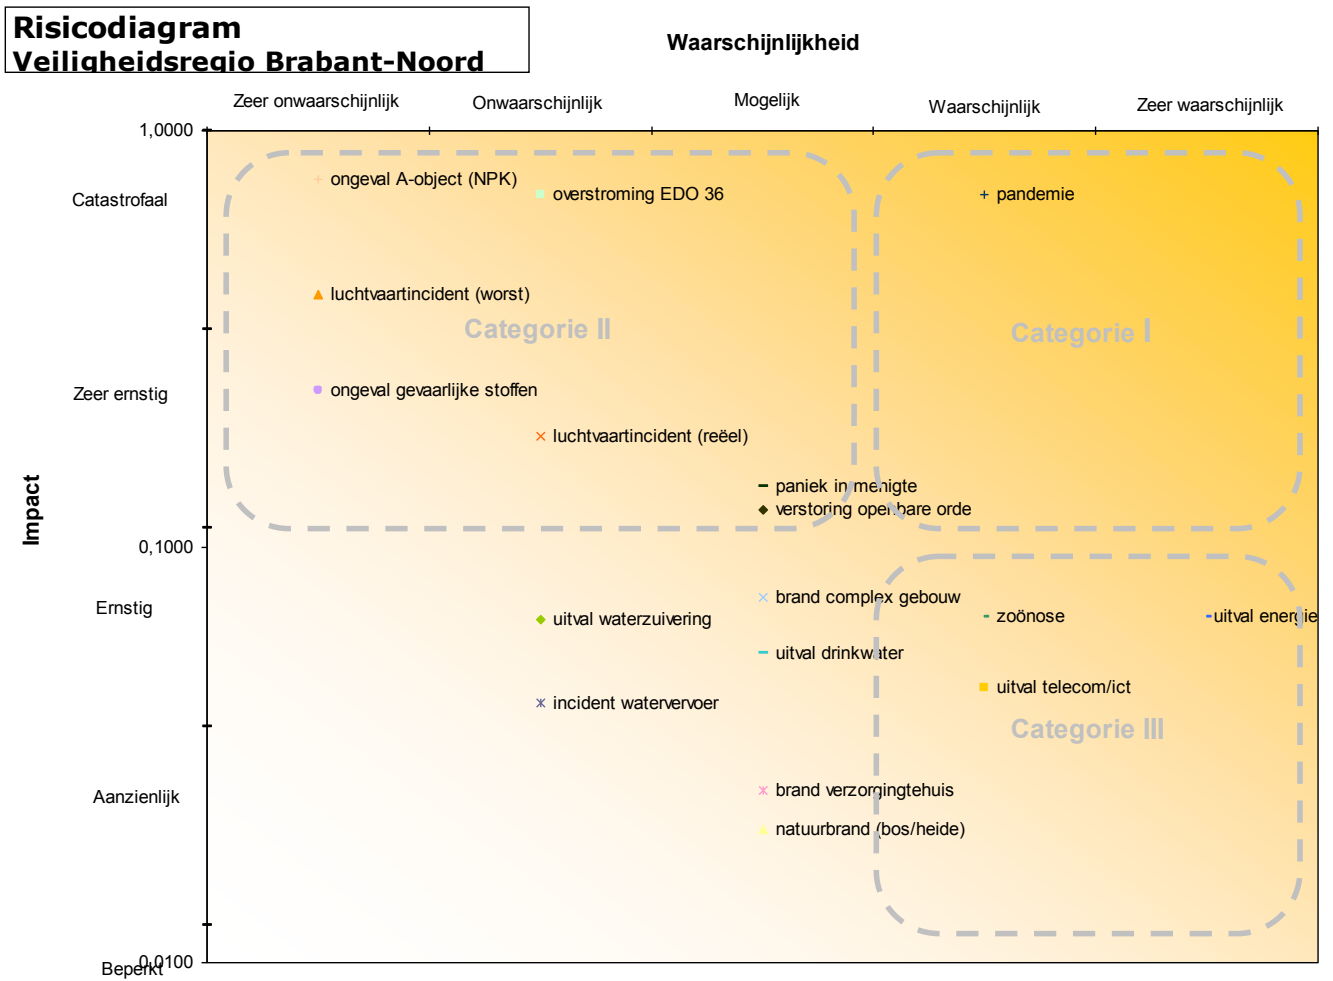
Risicodiagram
Veiligheidsregio Brabant-Noord

Waarschijnlijkheid

Zeer onwaarschijnlijk
Onwaarschijnlijk
Mogelijk
Waarschijnlijk
Zeer waarschijnlijk

Impact

1,0000
Catastrofaal
Zeer ernstig
0,1000
Ernstig
Aanzienlijk
Beperkt
0,0100

ongeval A-object (NPK)
overstroming EDO 36
pandemie
luchtvaartincident (worst)
Categorie II
Categorie I
ongeval gevaarlijke stoffen
luchtvaartincident (reëel)
paniek in menigte
verstoring openbare orde
brand complex gebouw
zoönose
uitval energie
uitval waterzuivering
uitval drinkwater
uitval telecom/ict
incident watervervoer
Categorie III
brand verzorgingtehuis
natuurbrand (bos/heide)